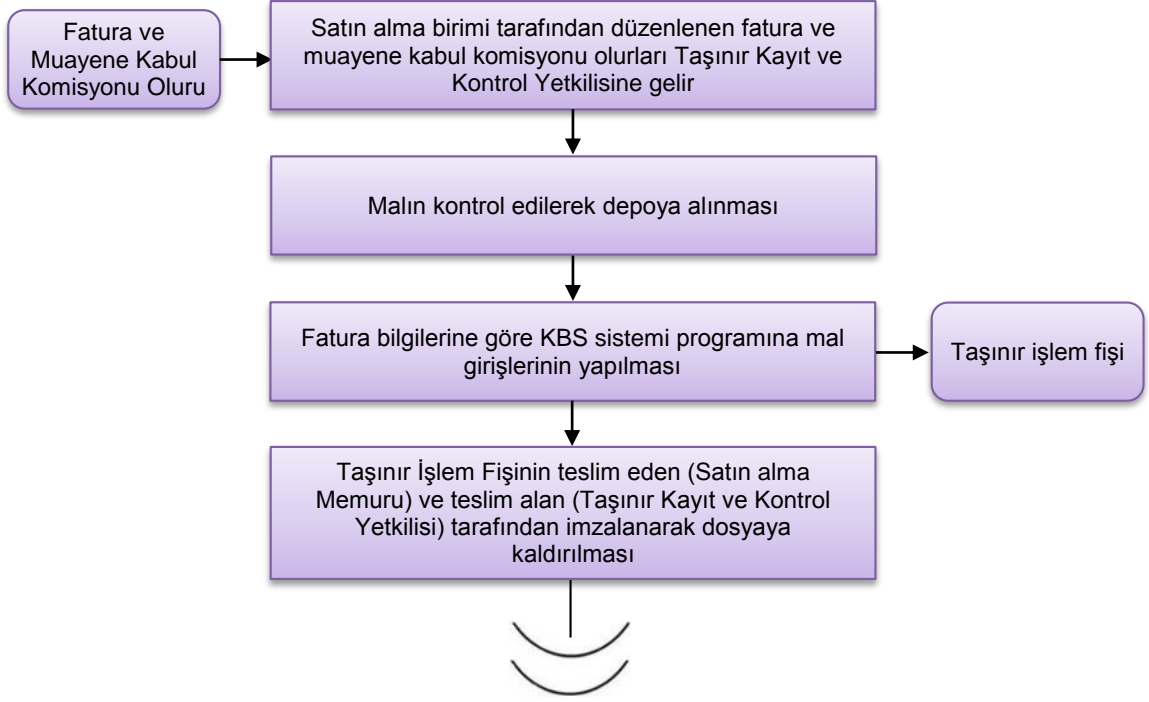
Fatura ve Muayene Kabul Komisyonu Oluru

Satın alma birimi tarafından düzenlenen fatura ve muayene kabul komisyonu olurları Taşınır Kayıt ve Kontrol Yetkilisine gelir

Malın kontrol edilerek depoya alınması

Fatura bilgilerine göre KBS sistemi programına mal girişlerinin yapılması

Taşınır işlem fişi

Taşınır İşlem Fişinin teslim eden (Satın alma Memuru) ve teslim alan (Taşınır Kayıt ve Kontrol Yetkilisi) tarafından imzalanarak dosyaya kaldırılması